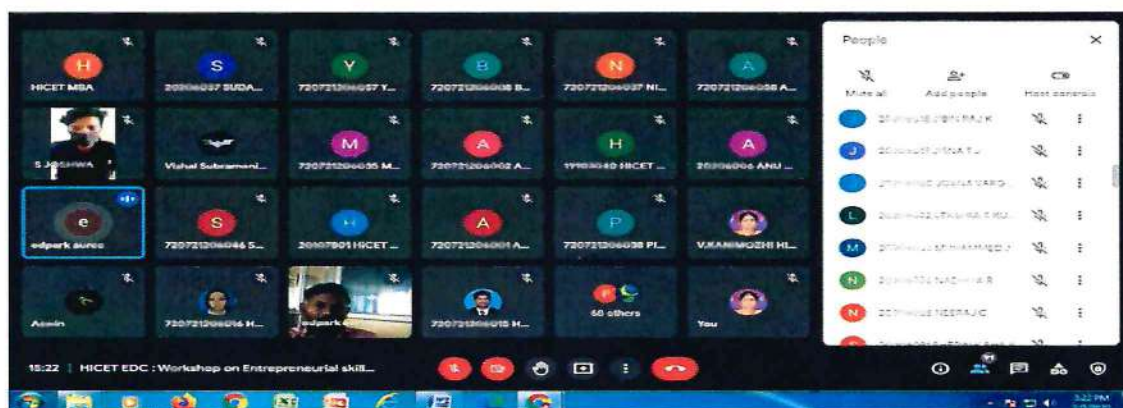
H
HICET MBA

S
20206037 SUDA...

Y
720721206057 Y...

B
720721206008 B...

N
720721206037 NI...

A
720721206058 A...

S JOSHWA

Vishal Subramani...

M
720721206035 M...

A
720721206002 A...

H
19103040 HICET ...

A
20206006 ANU ...

e
edpark aurec

S
720721206046 S...

H
20107801 HICET ...

A
720721206001 A...

P
720721206038 PI...

V.KANIMOZHI HI...

Aswin

720721206016 H...

edpark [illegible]

720721206015 H...

68 others

You

People

Mute all
Add people
Host controls

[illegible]
J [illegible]
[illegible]
L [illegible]
M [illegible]
N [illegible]
N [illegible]

15:22 | HICET EDC : Workshop on Entrepreneurial skill...

3:22 PM